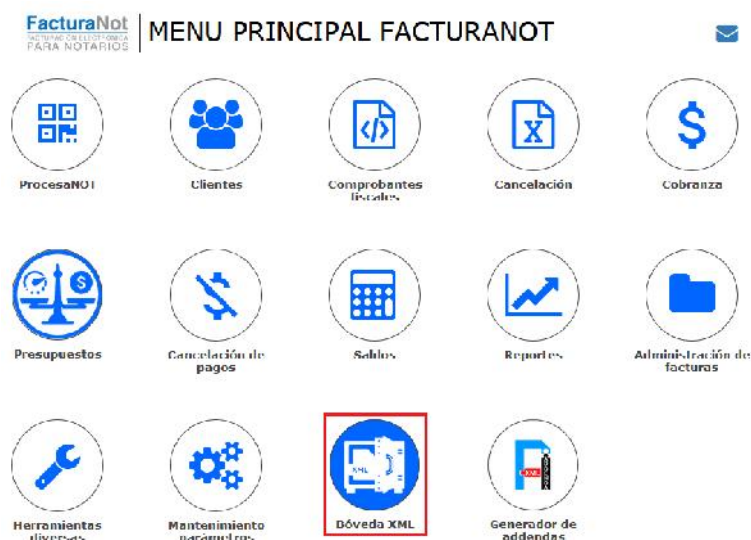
FacturaNot
FACTURACIÓN ELECTRÓNICA
PARA NOTARIOS

MENU PRINCIPAL FACTURANOT

ProcesaNOT

Clientes

Comprobantes fiscales

Cancelación

Cobranza

Presupuestos

Cancelación de pagos

Saldos

Reportes

Administración de facturas

Herramientas diversas

Mantenimiento parámetros

XML

Bóveda XML

XML

Generador de addendas